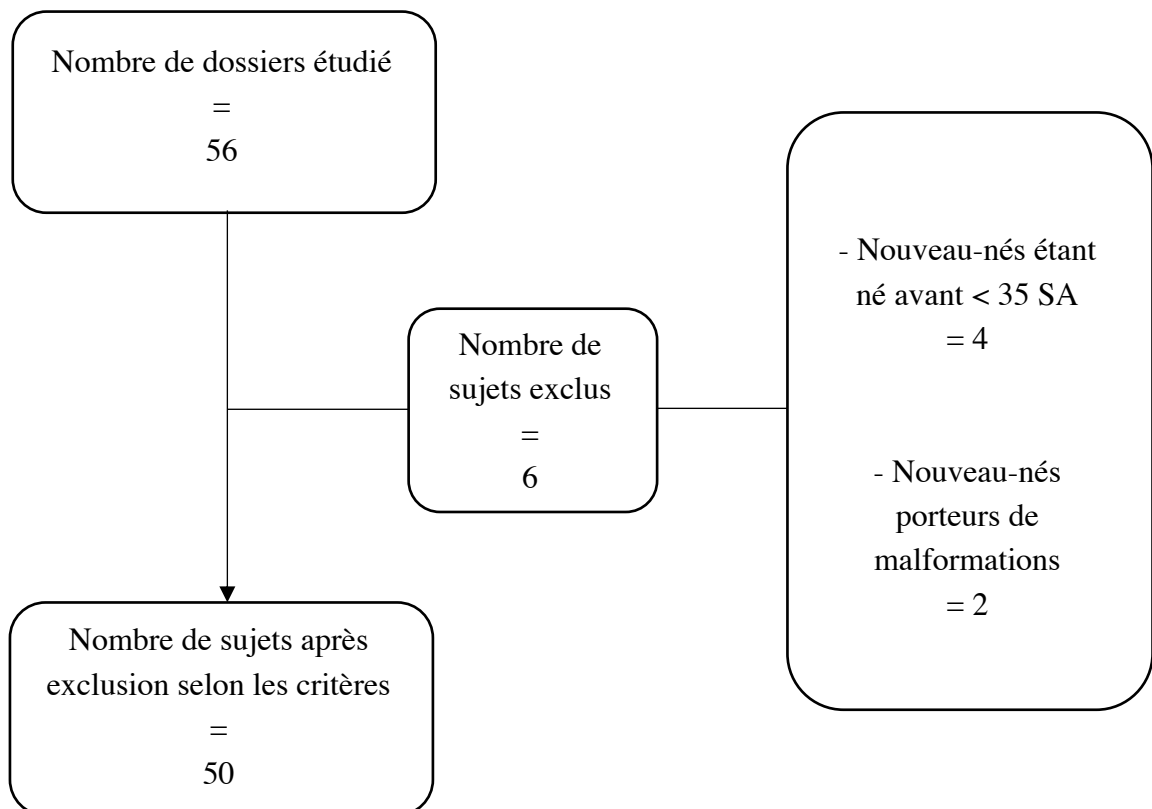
Nombre de dossiers étudié
=
56

Nombre de sujets exclus
=
6

- Nouveau-nés étant né avant < 35 SA
= 4

- Nouveau-nés porteurs de malformations
= 2

Nombre de sujets après exclusion selon les critères
=
50